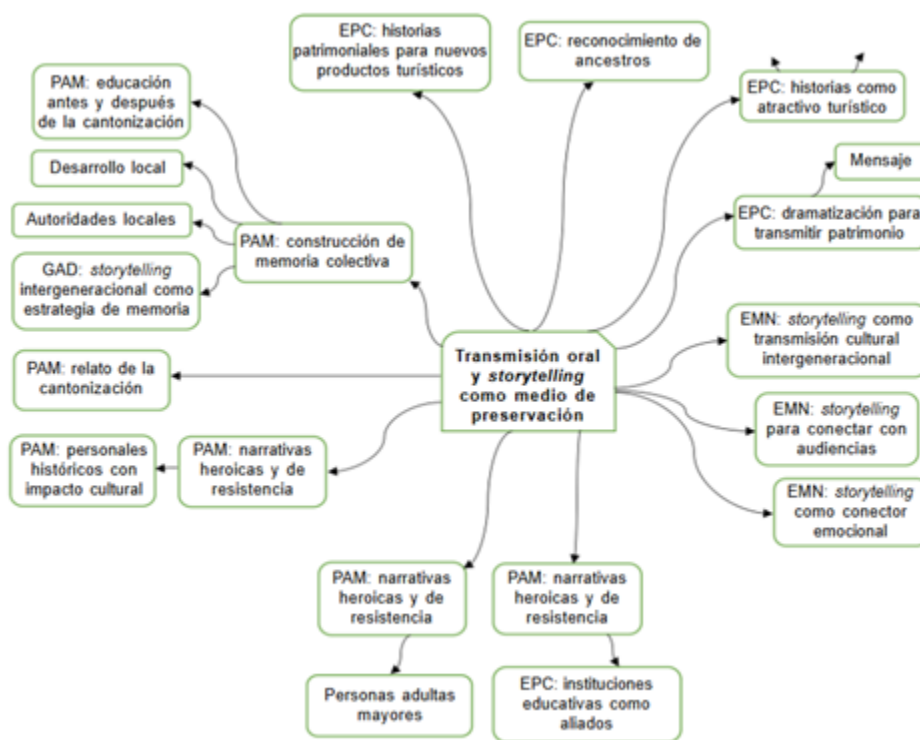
EPC: historias patrimoniales para nuevos productos turísticos

EPC: reconocimiento de ancestros

EPC: historias como atractivo turístico

PAM: educación antes y después de la cantonización

Desarrollo local

Autoridades locales

GAD: *storytelling* intergeneracional como estrategia de memoria

PAM: construcción de memoria colectiva

Mensaje

EPC: dramatización para transmitir patrimonio

Transmisión oral y *storytelling* como medio de preservación

EMN: *storytelling* como transmisión cultural intergeneracional

PAM: relato de la cantonización

EMN: *storytelling* para conectar con audiencias

PAM: personales históricos con impacto cultural

PAM: narrativas heroicas y de resistencia

EMN: *storytelling* como conector emocional

PAM: narrativas heroicas y de resistencia

PAM: narrativas heroicas y de resistencia

Personas adultas mayores

EPC: instituciones educativas como aliados